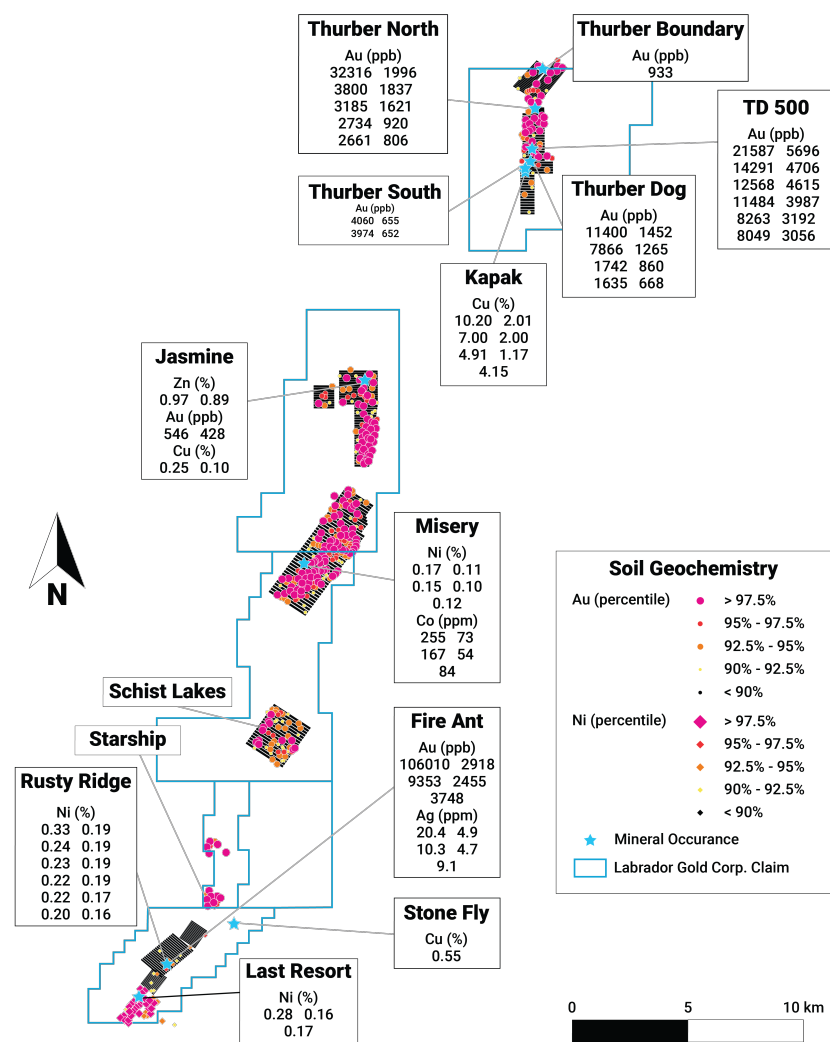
Thurber North
Au (ppb)
32316 1996
3800 1837
3185 1621
2734 920
2661 806

Thurber Boundary
Au (ppb)
933

TD 500
Au (ppb)
21587 5696
14291 4706
12568 4615
11484 3987
8263 3192
8049 3056

Thurber South
Au (ppb)
4060 655
3974 652

Thurber Dog
Au (ppb)
11400 1452
7866 1265
1742 860
1635 668

Kapak
Cu (%)
10.20 2.01
7.00 2.00
4.91 1.17
4.15

Jasmine
Zn (%)
0.97 0.89
Au (ppb)
546 428
Cu (%)
0.25 0.10

Misery
Ni (%)
0.17 0.11
0.15 0.10
0.12
Co (ppm)
255 73
167 54
84

N

Soil Geochemistry
Au (percentile)
> 97.5%
95% - 97.5%
92.5% - 95%
90% - 92.5%
< 90%
Ni (percentile)
> 97.5%
95% - 97.5%
92.5% - 95%
90% - 92.5%
< 90%
Mineral Occurance
Labrador Gold Corp. Claim

Schist Lakes

Starship

Fire Ant
Au (ppb)
106010 2918
9353 2455
3748
Ag (ppm)
20.4 4.9
10.3 4.7
9.1

Rusty Ridge
Ni (%)
0.33 0.19
0.24 0.19
0.23 0.19
0.22 0.19
0.22 0.17
0.20 0.16

Stone Fly
Cu (%)
0.55

Last Resort
Ni (%)
0.28 0.16
0.17

0 5 10 km